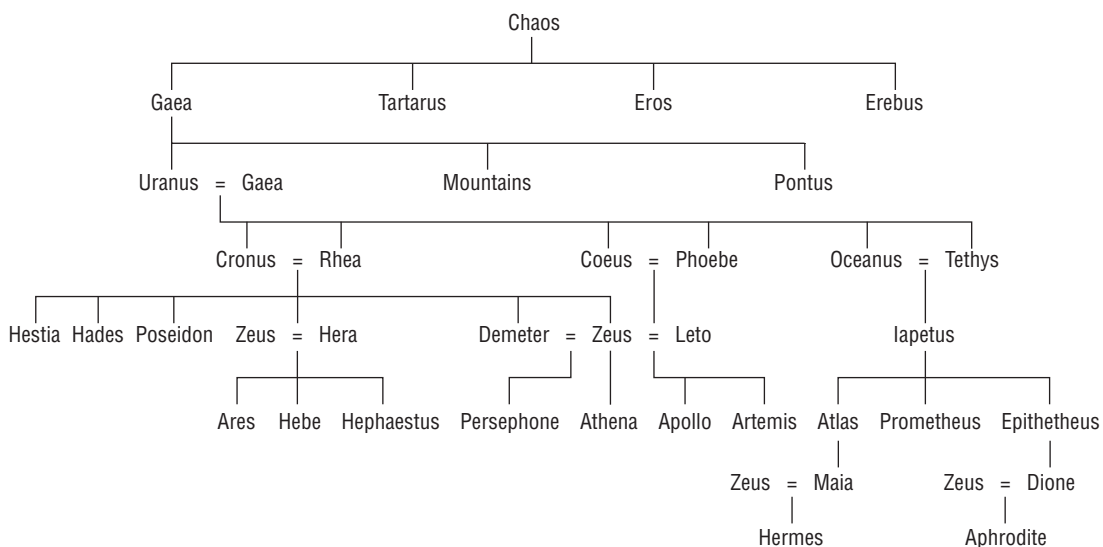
Chaos

Gaea Tartarus Eros Erebus

Uranus = Gaea Mountains Pontus

Cronus = Rhea Coeus = Phoebe Oceanus = Tethys

Hestia Hades Poseidon Zeus = Hera Demeter = Zeus = Leto Iapetus

Ares Hebe Hephaestus Persephone Athena Apollo Artemis Atlas Prometheus Epitheteus

Zeus = Maia Zeus = Dione

Hermes Aphrodite